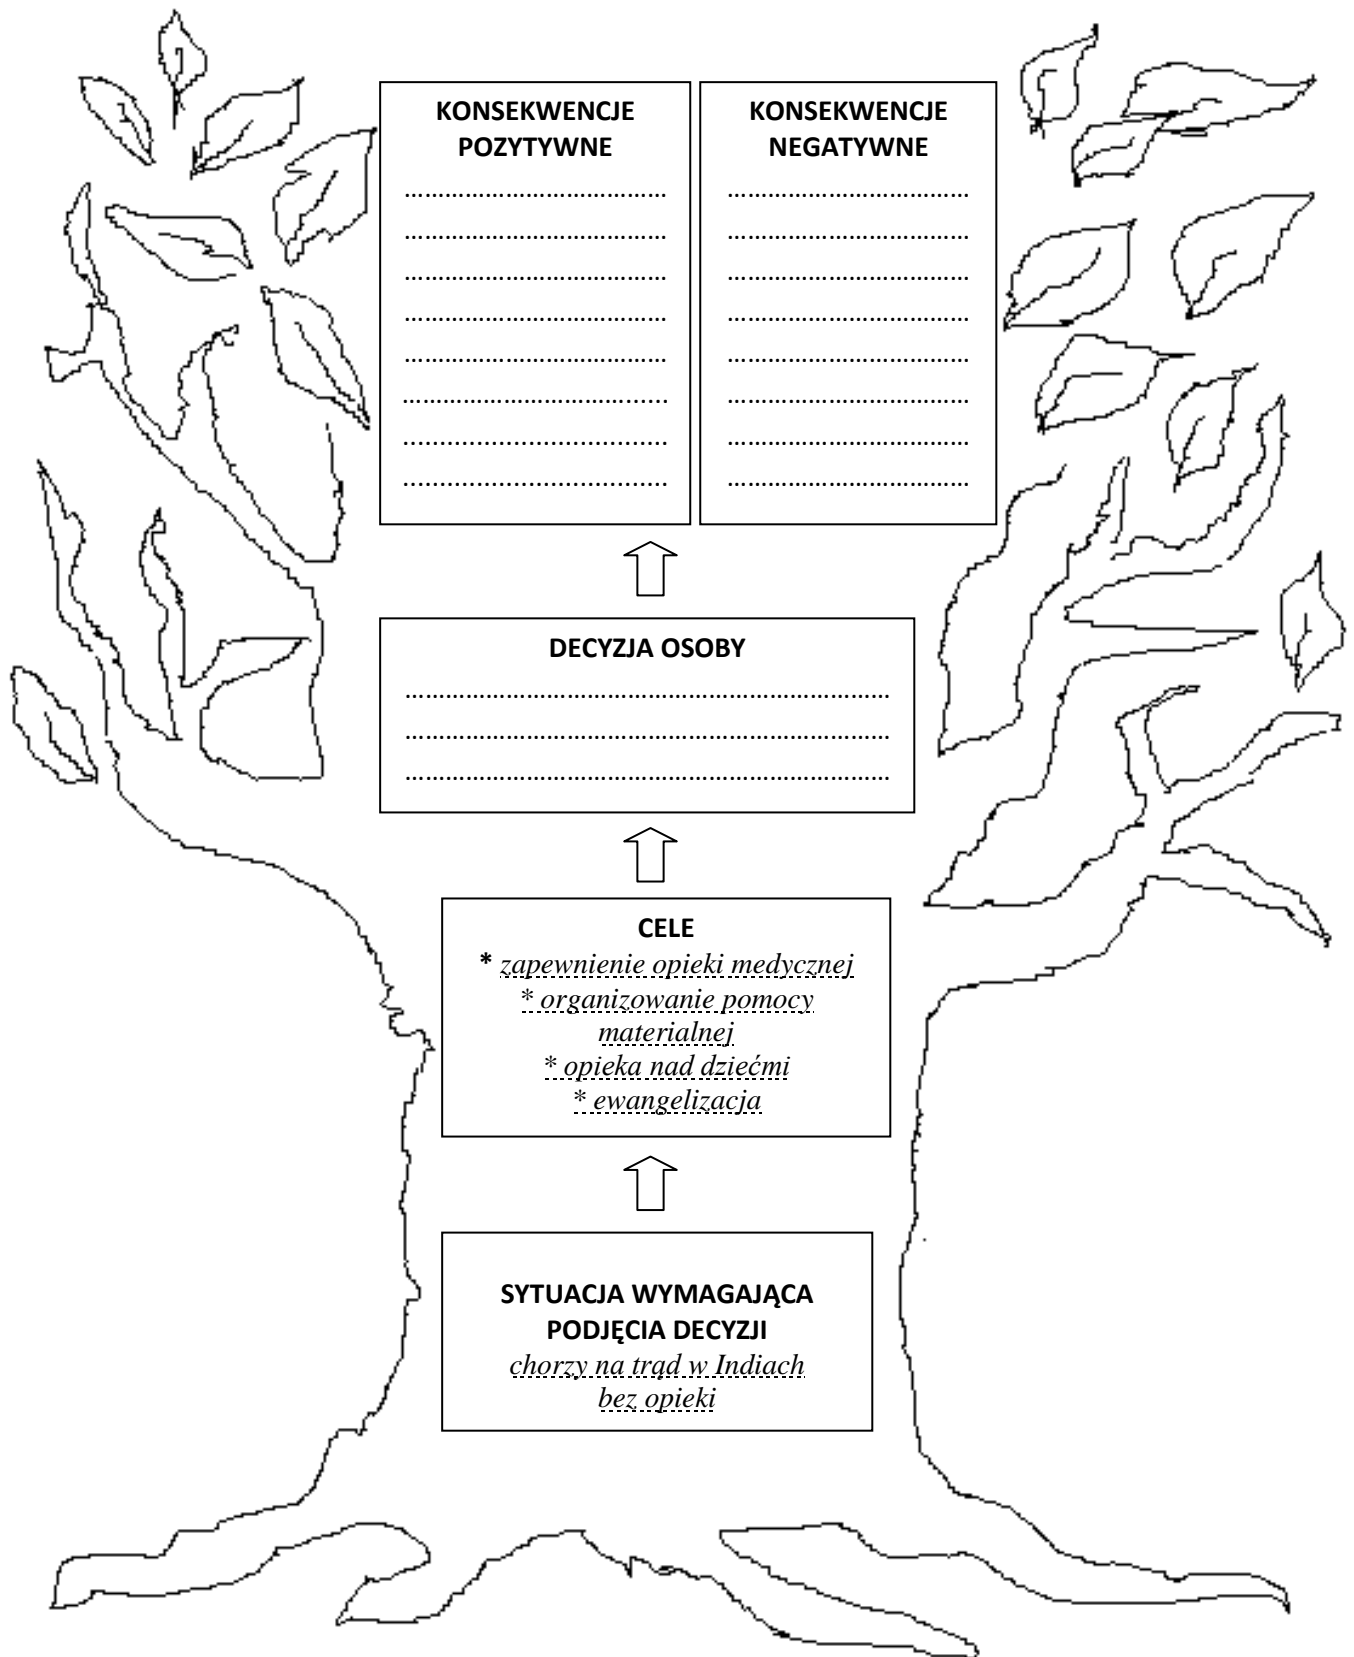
KONSEKWENCJE POZYTYWNE

……………………………………
……………………………………
……………………………………
……………………………………
……………………………………
……………………………………
……………………………………
……………………………………

KONSEKWENCJE NEGATYWNE

……………………………………
……………………………………
……………………………………
……………………………………
……………………………………
……………………………………
……………………………………
……………………………………

DECYZJA OSOBY

……………………………………………………………
……………………………………………………………
……………………………………………………………

CELE
* zapewnienie opieki medycznej
* organizowanie pomocy materialnej
* opieka nad dziećmi
* ewangelizacja

SYTUACJA WYMAGAJĄCA PODJĘCIA DECYZJI
chorzy na trąd w Indiach bez opieki